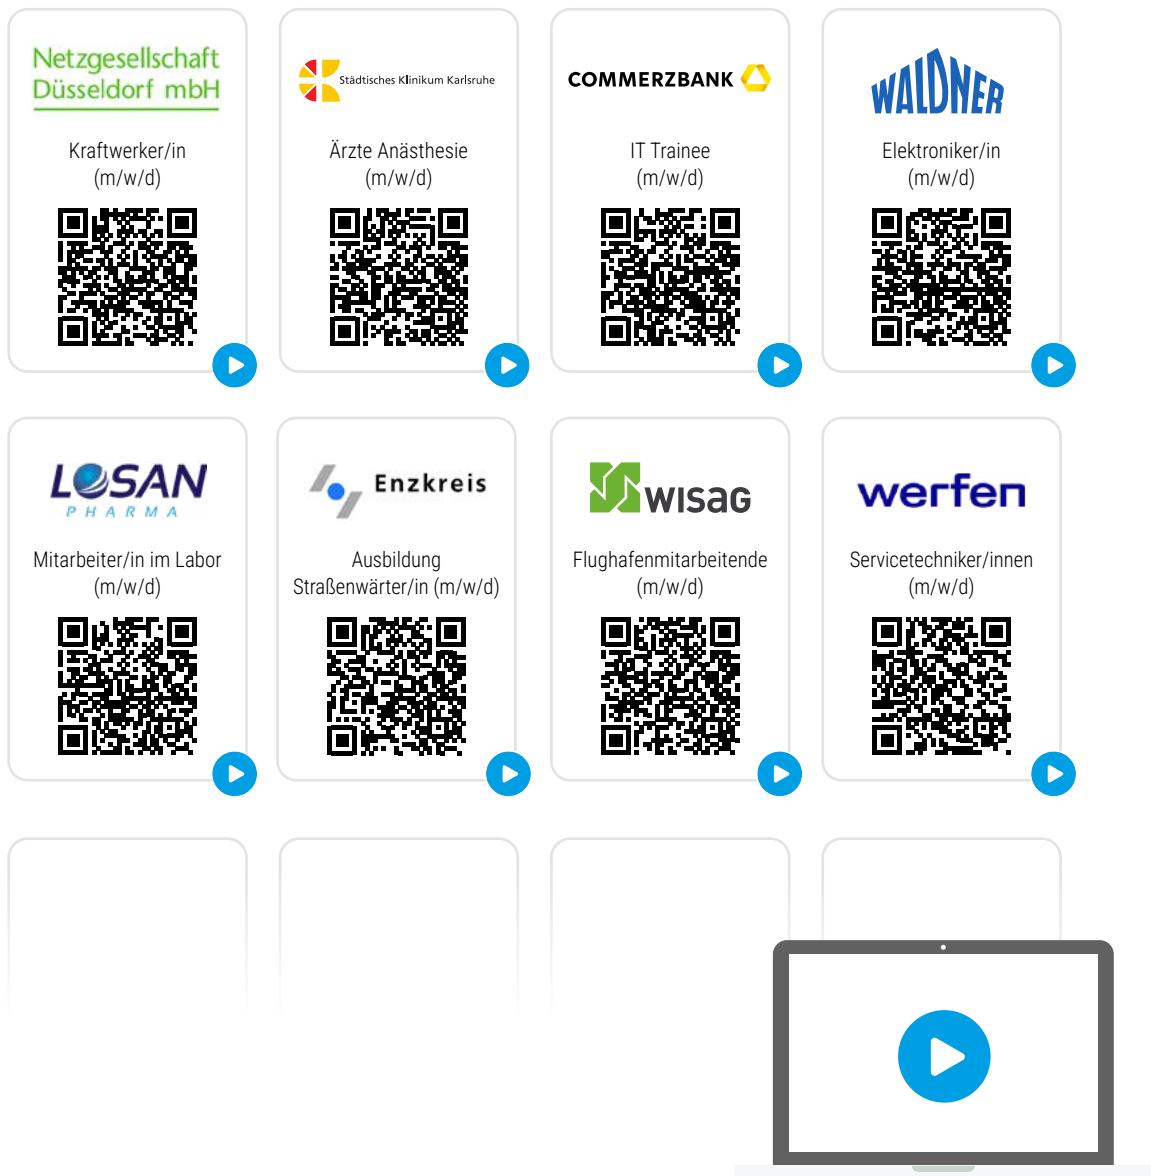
Netzgesellschaft Düsseldorf mbH

Kraftwerker/in (m/w/d)

Städtisches Klinikum Karlsruhe

Ärzte Anästhesie (m/w/d)

COMMERZBANK

IT Trainee (m/w/d)

WALDNER

Elektroniker/in (m/w/d)

LOSAN PHARMA

Mitarbeiter/in im Labor (m/w/d)

Enzkreis

Ausbildung Straßenwärter/in (m/w/d)

WISAG

Flughafenmitarbeitende (m/w/d)

werfen

Servicetechniker/innen (m/w/d)